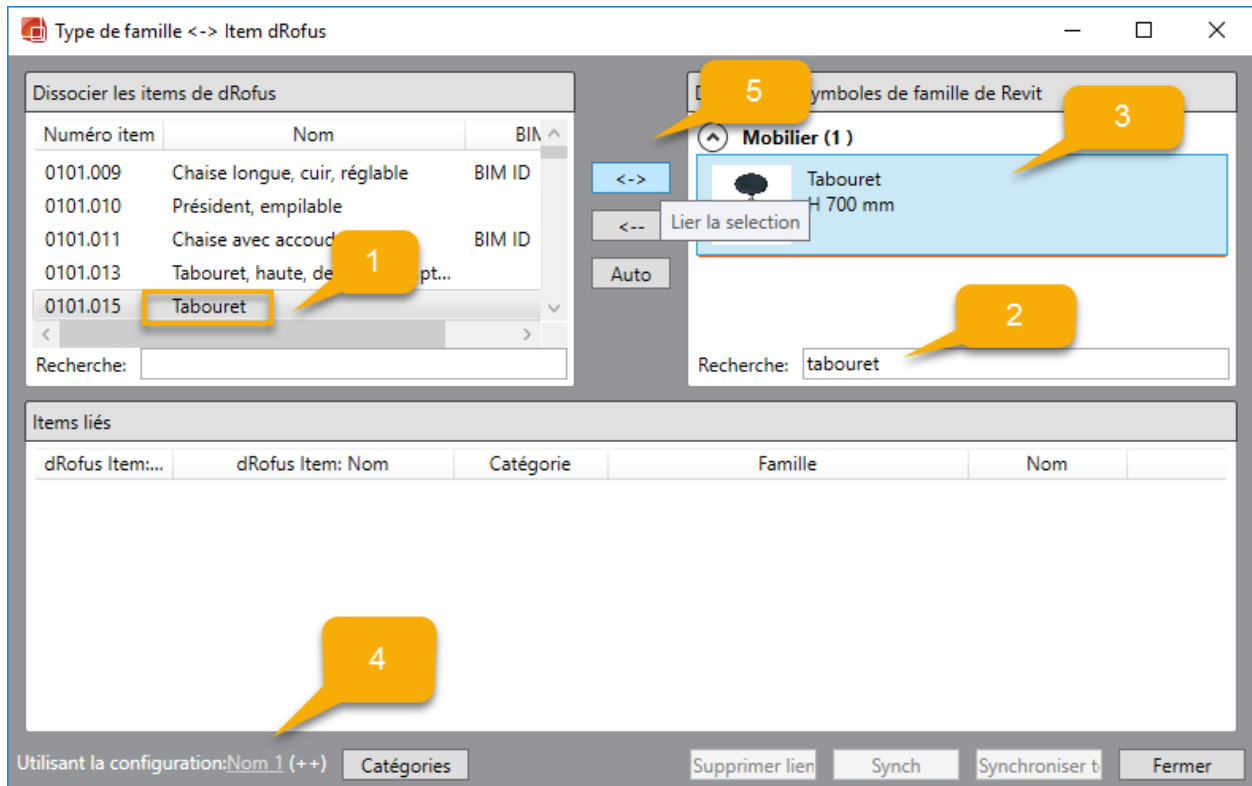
Type de famille <-> Item dRofus

Dissocier les items de dRofus

| Numéro item | Nom | BIM |
|---|---|---|
| 0101.009 | Chaise longue, cuir, réglable | BIM ID |
| 0101.010 | Président, empilable | |
| 0101.011 | Chaise avec accoud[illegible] | BIM ID |
| 0101.013 | Tabouret, haute, de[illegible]pt... | |
| 0101.015 | Tabouret | |

Recherche:

<->
<--
Auto
Lier la selection

5
D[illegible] symboles de famille de Revit
3
Mobilier (1)
Tabouret
H 700 mm

1
2

Recherche: tabouret

Items liés

| dRofus Item:... | dRofus Item: Nom | Catégorie | Famille | Nom |
|---|---|---|---|---|

4

Utilisant la configuration: Nom 1 (++) Catégories

Supprimer lien Synch Synchroniser t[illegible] Fermer